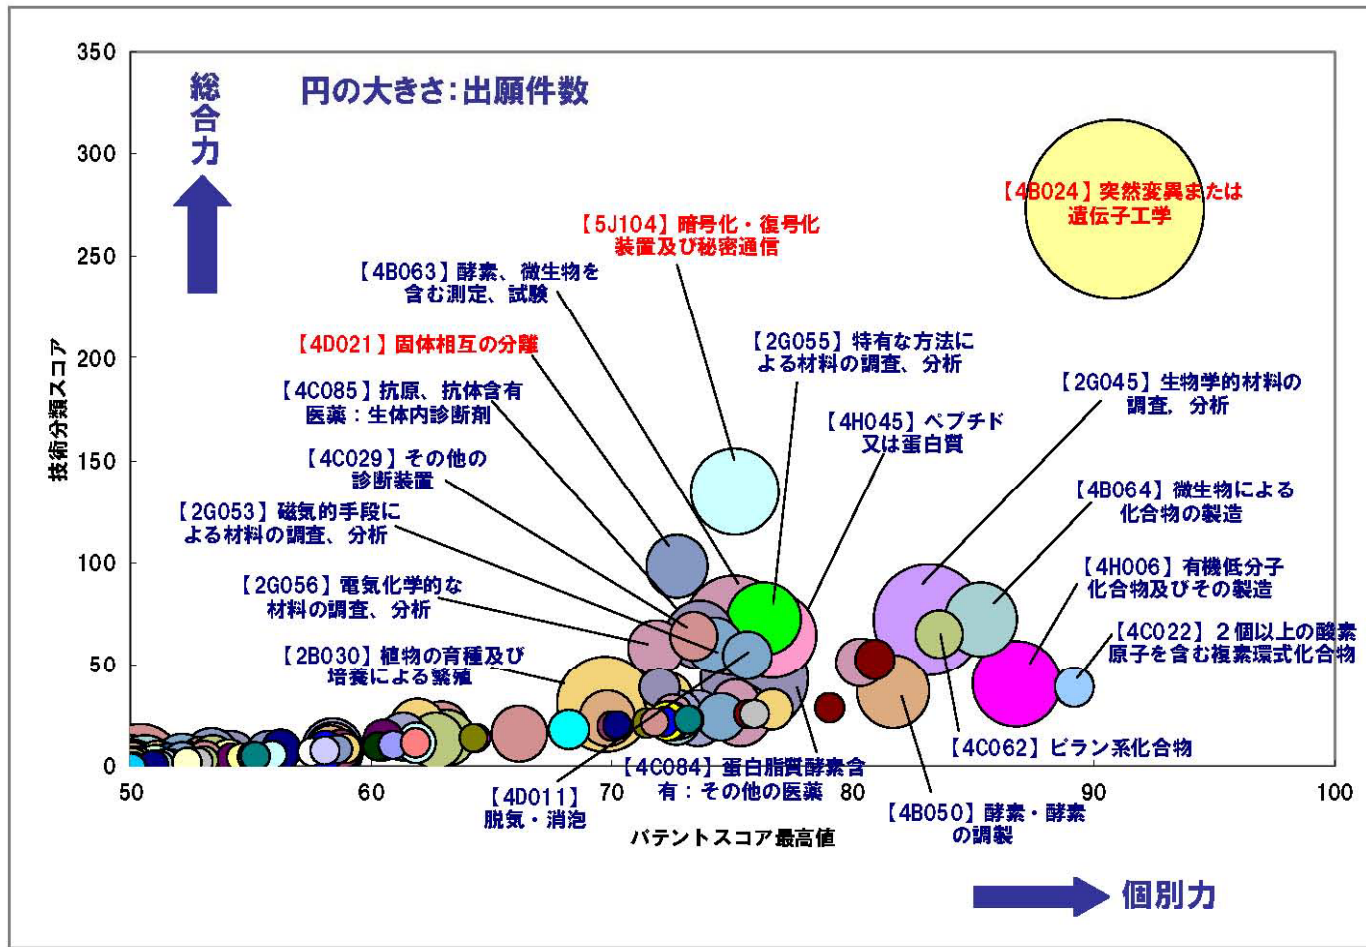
円の大きさ:出願件数

総合力

技術分類スコア

350
300
250
200
150
100
50
0

50
60
70
80
90
100

パテントスコア最高値

個別力

【4B024】突然変異または遺伝子工学

【5J104】暗号化・復号化装置及び秘密通信

【4B063】酵素、微生物を含む測定、試験

【2G055】特有な方法による材料の調査、分析

【4D021】固体相互の分離

【2G045】生物学的材料の調査、分析

【4C085】抗原、抗体含有医薬:生体内診断剤

【4H045】ペプチド又は蛋白質

【4C029】その他の診断装置

【4B064】微生物による化合物の製造

【2G053】磁気的手段による材料の調査、分析

【4H006】有機低分子化合物及びその製造

【2G056】電気化学的な材料の調査、分析

【4C022】2個以上の酸素原子を含む複素環式化合物

【2B030】植物の育種及び培養による繁殖

【4C062】ピラン系化合物

【4C084】蛋白脂質酵素含有:その他の医薬

【4D011】脱気・消泡

【4B050】酵素・酵素の調製